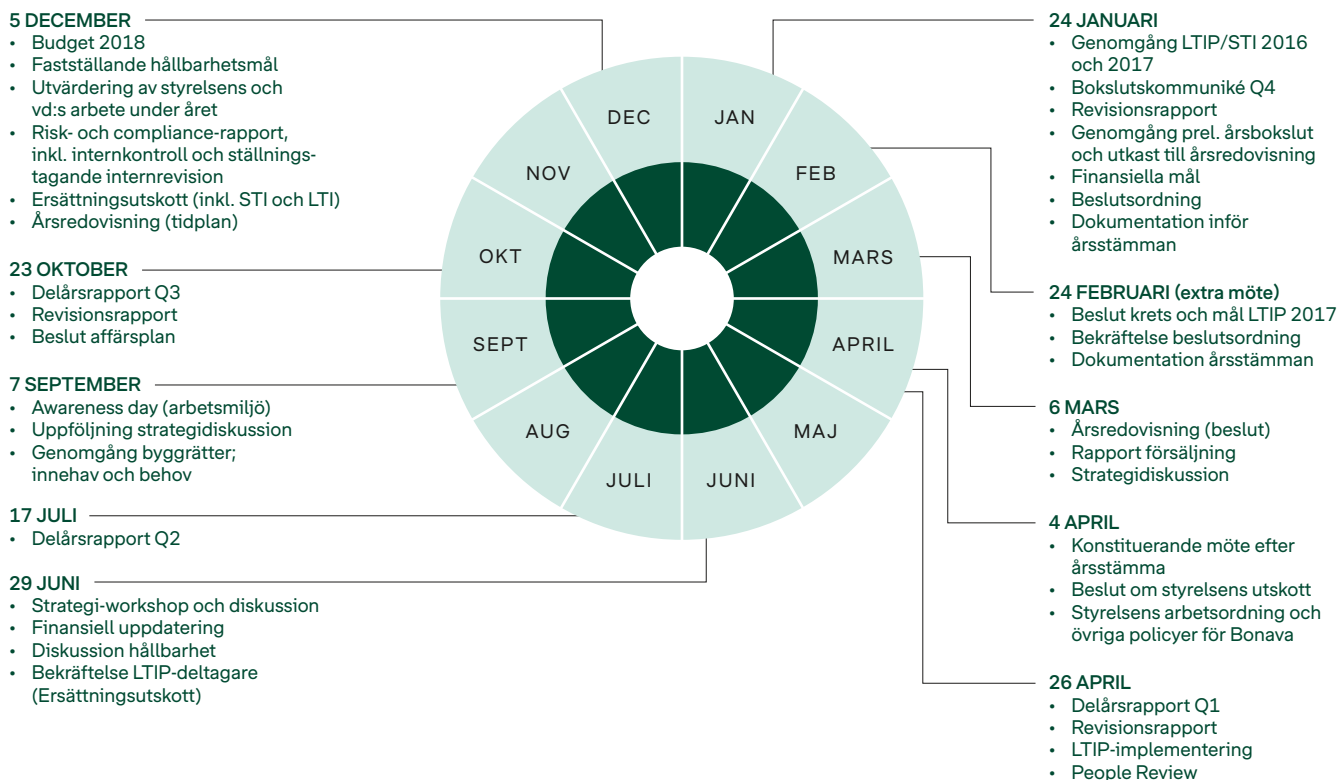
5 DECEMBER
• Budget 2018
• Fastställande hållbarhetsmål
• Utvärdering av styrelsens och vd:s arbete under året
• Risk- och compliance-rapport, inkl. internkontroll och ställningstagande internrevision
• Ersättningsutskott (inkl. STI och LTI)
• Årsredovisning (tidplan)

23 OKTOBER
• Delårsrapport Q3
• Revisionsrapport
• Beslut affärsplan

7 SEPTEMBER
• Awareness day (arbetsmiljö)
• Uppföljning strategidiskussion
• Genomgång byggrätter; innehav och behov

17 JULI
• Delårsrapport Q2

29 JUNI
• Strategi-workshop och diskussion
• Finansiell uppdatering
• Diskussion hållbarhet
• Bekräftelse LTIP-deltagare (Ersättningsutskott)

DEC
JAN
NOV
FEB
OKT
MARS
SEPT
APRIL
AUG
MAJ
JULI
JUNI

24 JANUARI
• Genomgång LTIP/STI 2016 och 2017
• Bokslutskommuniké Q4
• Revisionsrapport
• Genomgång prel. årsbokslut och utkast till årsredovisning
• Finansiella mål
• Beslutsordning
• Dokumentation inför årsstämman

24 FEBRUARI (extra möte)
• Beslut krets och mål LTIP 2017
• Bekräftelse beslutsordning
• Dokumentation årsstämman

6 MARS
• Årsredovisning (beslut)
• Rapport försäljning
• Strategidiskussion

4 APRIL
• Konstituerande möte efter årsstämma
• Beslut om styrelsens utskott
• Styrelsens arbetsordning och övriga policyer för Bonava

26 APRIL
• Delårsrapport Q1
• Revisionsrapport
• LTIP-implementering
• People Review